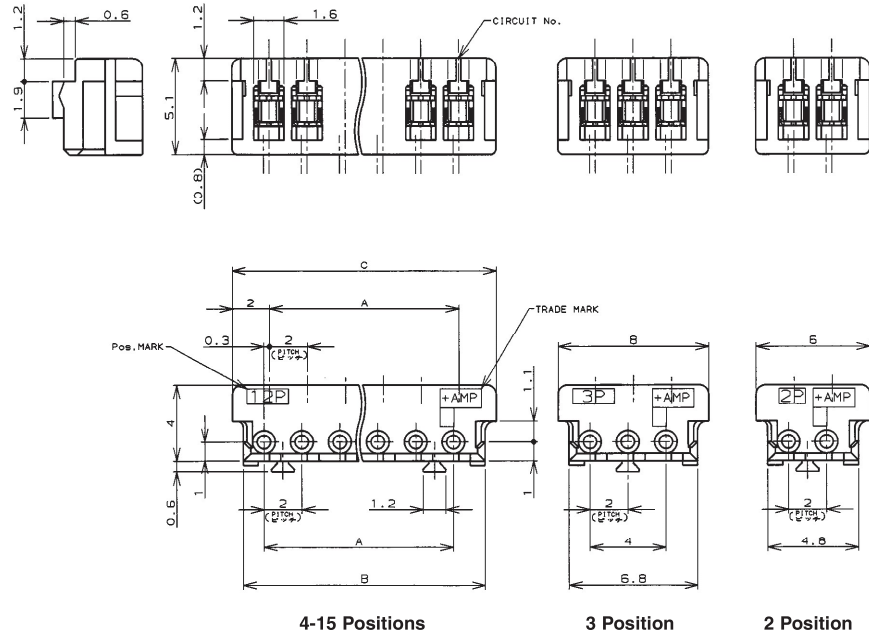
1.2
0.6
1.9
1.2
1.6
CIRCUIT No.
5.1
(0.8)

C
2
A
TRADE MARK
Pos.MARK
0.3
2
(PITCH ピッチ)
12P
+AMP
1.1
4
1
0.6
2
(PITCH ピッチ)
1.2
A
B
1

8
3P
+AMP
2
(PITCH ピッチ)
4
6.8

6
2P
+AMP
2
(PITCH ピッチ)
4.8

4-15 Positions
3 Position
2 Position